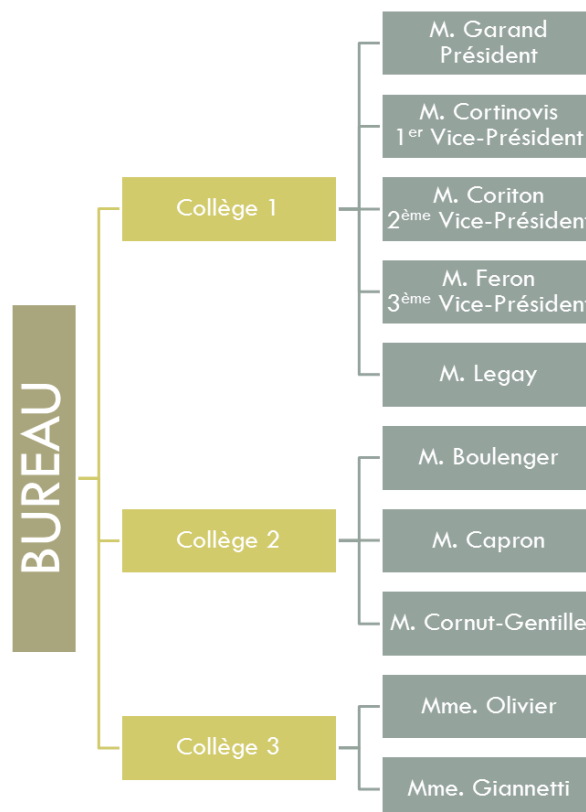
BUREAU

Collège 1

M. Garand
Président

M. Cortinovis
1$^{er}$ Vice-Président

M. Coriton
2$^{ème}$ Vice-Président

M. Feron
3$^{ème}$ Vice-Président

M. Legay

Collège 2

M. Boulenger

M. Capron

M. Cornut-Gentille

Collège 3

Mme. Olivier

Mme. Giannetti